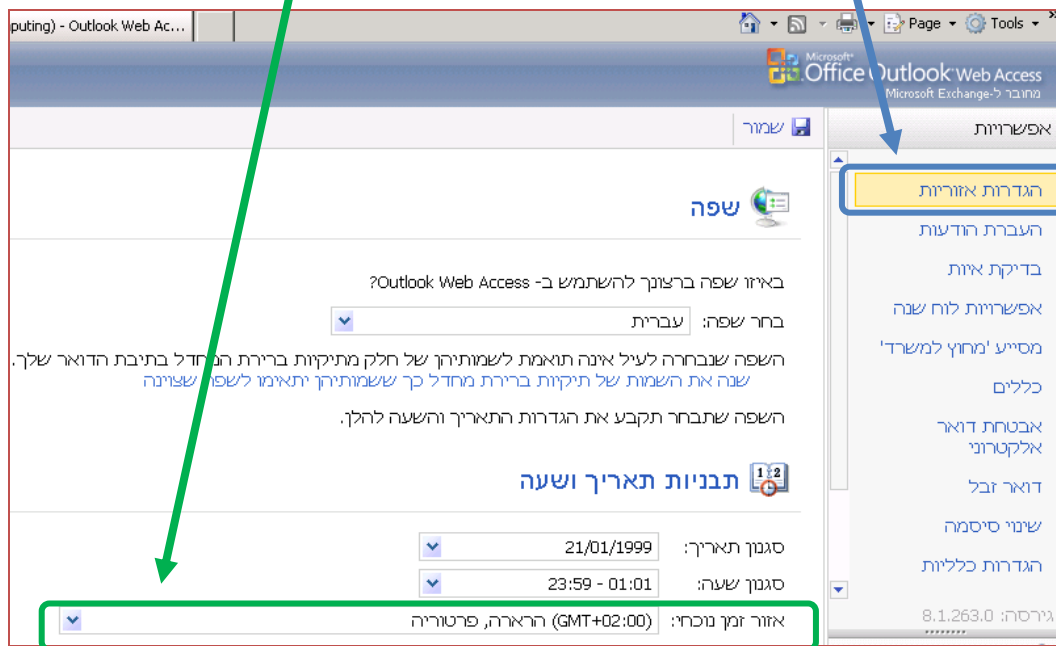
puting) - Outlook Web Ac...

Page ▾ Tools ▾

Microsoft Office Outlook Web Access
מחובר ל-Microsoft Exchange

אפשרויות

שמור

הגדרות אזוריות
העברת הודעות
בדיקת איות
אפשרויות לוח שנה
מסייע 'מחוץ למשרד'
כללים
אבטחת דואר אלקטרוני
דואר זבל
שינוי סיסמה
הגדרות כלליות

גירסה: 8.1.263.0

שפה

באיזו שפה ברצונך להשתמש ב- Outlook Web Access?

בחר שפה: עברית

השפה שנבחרה לעיל אינה תואמת לשמותיהן של חלק מתיקיות ברירת המחדל בתיבת הדואר שלך.
שנה את השמות של תיקיות ברירת מחדל כך ששמותיהן יתאימו לשפה שצוינה

השפה שתבחר תקבע את הגדרות התאריך והשעה להלן.

תבניות תאריך ושעה

סגנון תאריך: 21/01/1999
סגנון שעה: 01:01 - 23:59
אזור זמן נוכחי: (GMT+02:00) הרארה, פרטוריה